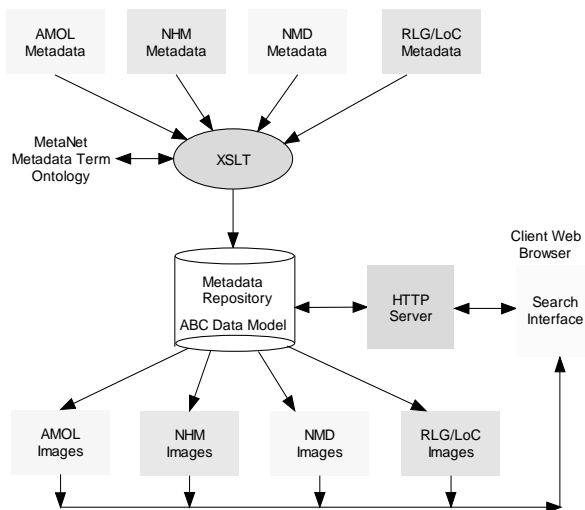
AMOL Metadata

NHM Metadata

NMD Metadata

RLG/LoC Metadata

MetaNet Metadata Term Ontology

XSLT

Metadata Repository

ABC Data Model

HTTP Server

Client Web Browser

Search Interface

AMOL Images

NHM Images

NMD Images

RLG/LoC Images